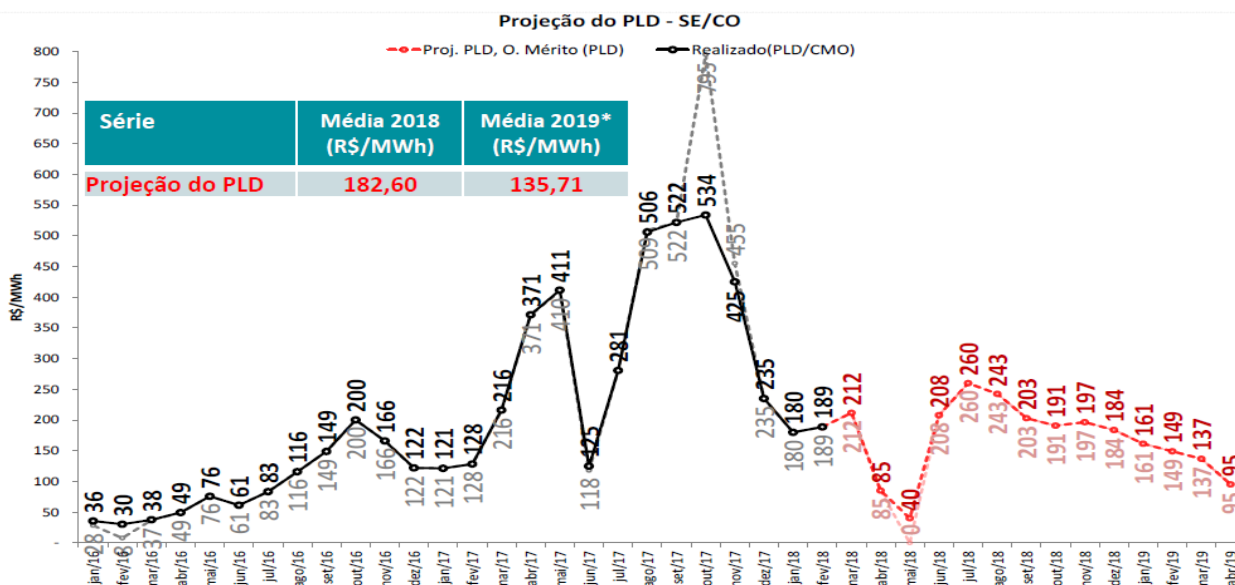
Projeção do PLD - SE/CO

Proj. PLD, O. Mérito (PLD)
Realizado(PLD/CMO)

| Série | Média 2018 (R$/MWh) | Média 2019* (R$/MWh) |
|---|---|---|
| Projeção do PLD | 182,60 | 135,71 |

R$/MWh

800
750
700
650
600
550
500
450
400
350
300
250
200
150
100
50
-

36 30 38 49 76 61 83 116 149 200 166 122 121 128 216 371 411 125 281 506 522 534 425 235 180 189 212 85 40 208 260 243 203 191 197 184 161 149 137 95

28 37 49 76 61 83 116 149 200 166 122 121 128 216 371 410 118 509 522 795 455 235 180 189 212 85 0 208 260 243 203 191 197 184 161 149 137 95

jan/16 fev/16 mar/16 abr/16 mai/16 jun/16 jul/16 ago/16 set/16 out/16 nov/16 dez/16 jan/17 fev/17 mar/17 abr/17 mai/17 jun/17 jul/17 ago/17 set/17 out/17 nov/17 dez/17 jan/18 fev/18 mar/18 abr/18 mai/18 jun/18 jul/18 ago/18 set/18 out/18 nov/18 dez/18 jan/19 fev/19 mar/19 abr/19